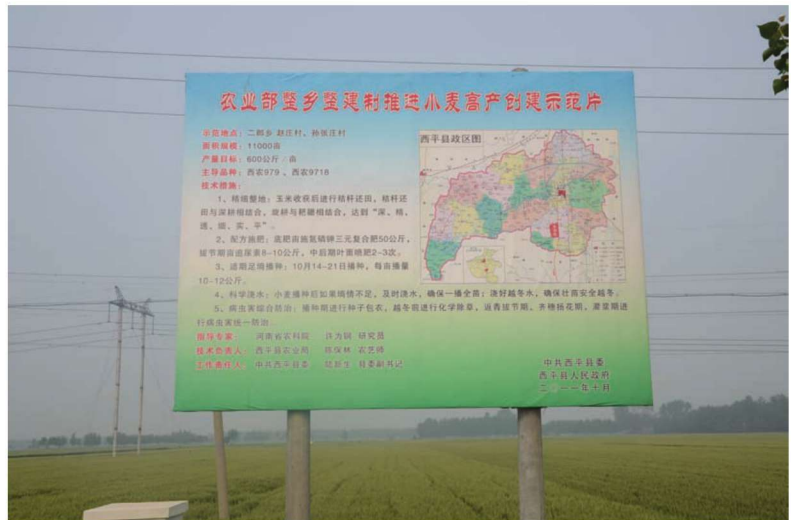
农业部整乡整建制推进小麦高产创建示范片

示范地点：二郎乡 赵庄村、孙张庄村
面积规模：11000亩
产量目标：600公斤／亩
主导品种：西农979、西农9718
技术措施：

1、精细整地：玉米收获后进行秸秆还田，秸秆还田与深耕相结合，旋耕与耙耱相结合，达到"深、精、透、细、实、平"。

2、配方施肥：底肥亩施氮磷钾三元复合肥50公斤，拔节期亩追尿素8－10公斤，中后期叶面喷肥2－3次。

3、适期足墒播种：10月14－21日播种，每亩播量10－12公斤。

4、科学浇水：小麦播种后如果墒情不足，及时浇水，确保一播全苗；浇好越冬水，确保壮苗安全越冬。

5、病虫害综合防治：播种前进行种子包衣，越冬前进行化学除草，返青拔节期、齐穗扬花期、灌浆期进行病虫害统一防治。

指导专家：河南省农科院 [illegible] 研究员
技术负责人：西平县农业局 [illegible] 农艺师
工作责任人：中共西平县委 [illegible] 县委副书记

西平县政区图

中共西平县委
西平县人民政府
二〇一一年十月